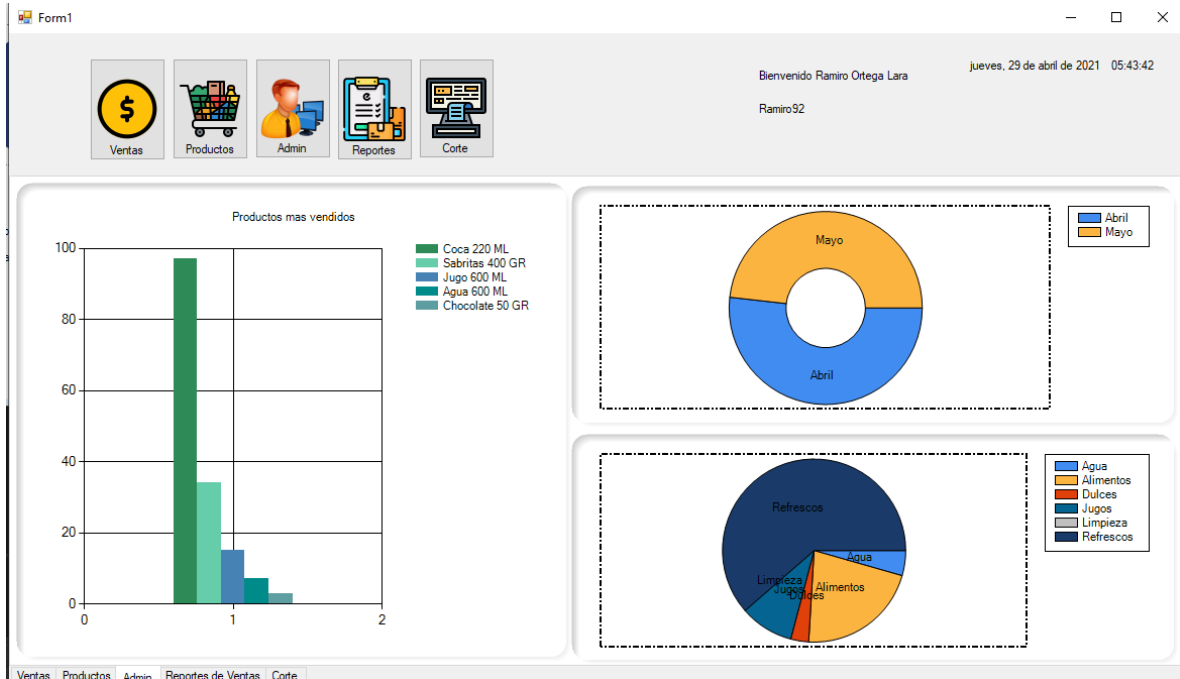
Form1

Ventas
Productos
Admin
Reportes
Corte

Bienvenido Ramiro Ortega Lara

Ramiro92

jueves, 29 de abril de 2021 05:43:42

Productos mas vendidos

100
80
60
40
20
0
0
1
2

Coca 220 ML
Sabritas 400 GR
Jugo 600 ML
Agua 600 ML
Chocolate 50 GR

Mayo
Abril

Abril
Mayo

Refrescos
Agua
Limpieza
Jugos
Dulces
Alimentos

Agua
Alimentos
Dulces
Jugos
Limpieza
Refrescos

Ventas Productos Admin Reportes de Ventas Corte